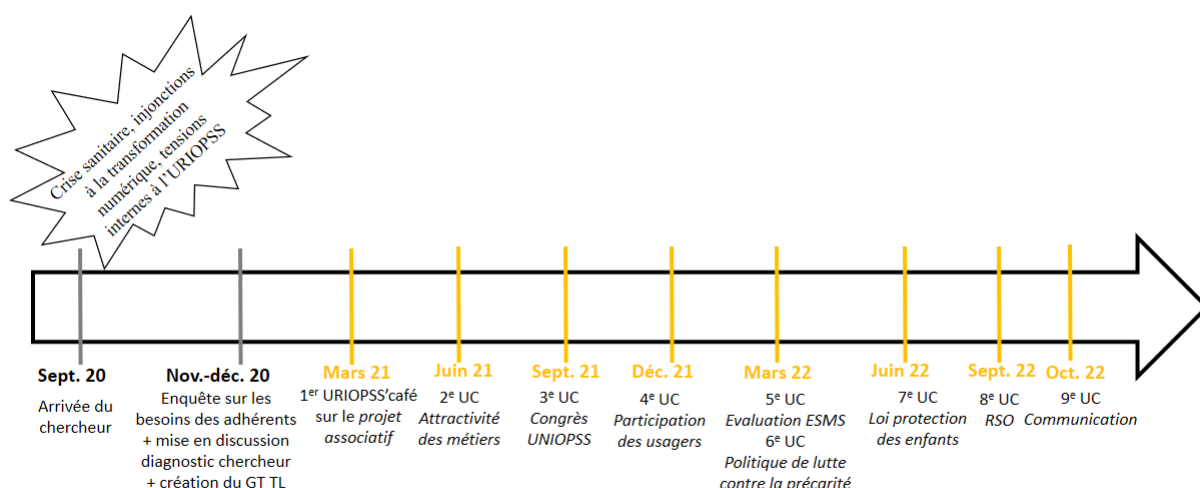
Crise sanitaire, injonctions à la transformation numérique, tensions internes à l'URIOPSS

Sept. 20
Arrivée du chercheur

Nov.-déc. 20
Enquête sur les besoins des adhérents + mise en discussion diagnostic chercheur + création du GT TL

Mars 21
1$^{er}$ URIOPSS'café sur le *projet associatif*

Juin 21
2$^{e}$ UC *Attractivité des métiers*

Sept. 21
3$^{e}$ UC *Congrès UNIOPSS*

Déc. 21
4$^{e}$ UC *Participation des usagers*

Mars 22
5$^{e}$ UC *Evaluation ESMS*
6$^{e}$ UC *Politique de lutte contre la précarité*

Juin 22
7$^{e}$ UC *Loi protection des enfants*

Sept. 22
8$^{e}$ UC *RSO*

Oct. 22
9$^{e}$ UC *Communication*